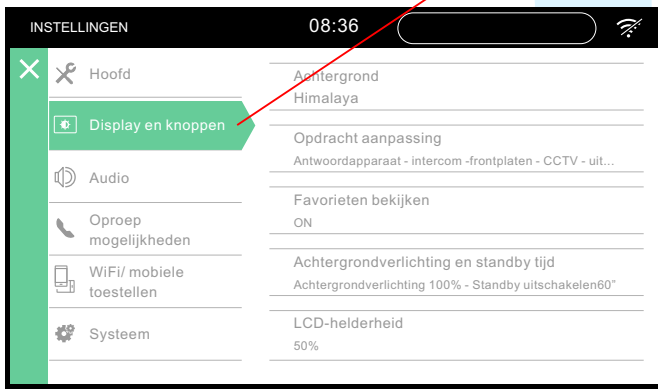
INSTELLINGEN 08:36

Hoofd

Display en knoppen

Audio

Oproep mogelijkheden

WiFi/ mobiele toestellen

Systeem

Achtergrond
Himalaya

Opdracht aanpassing
Antwoordapparaat - intercom -frontplaten - CCTV - uit...

Favorieten bekijken
ON

Achtergrondverlichting en standby tijd
Achtergrondverlichting 100% - Standby uitschakelen60"

LCD-helderheid
50%